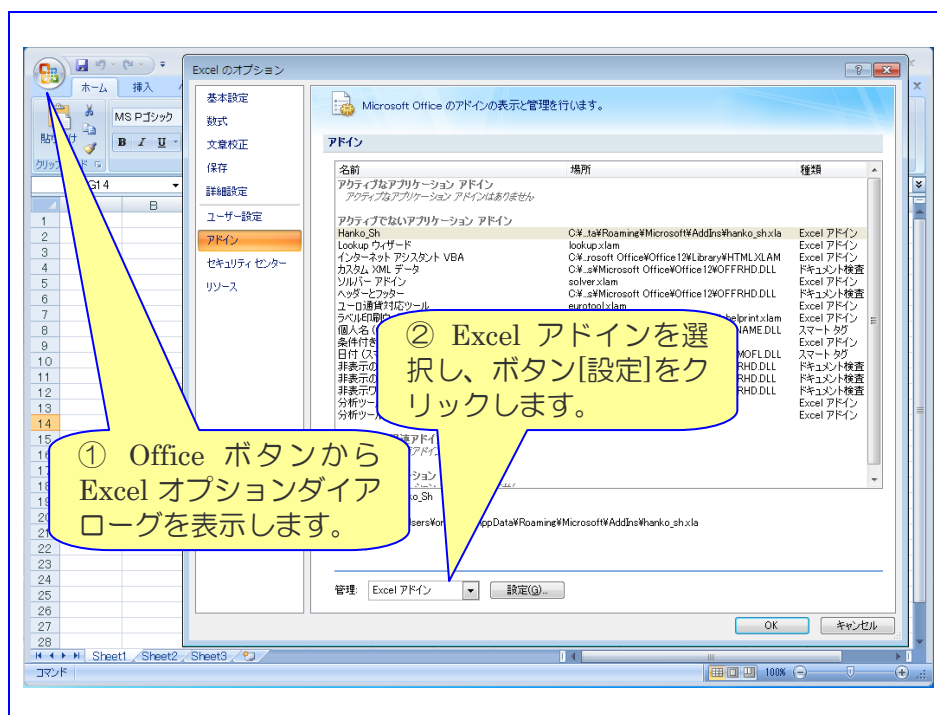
ホーム 挿入
MS Pゴシック
貼り付け
クリップボード
G14
B
1
2
3
4
5
6
7
8
9
10
11
12
13
14
15
16
17
18
19
20
21
22
23
24
25
26
27
28
Sheet1 Sheet2 Sheet3
コマンド

Excel のオプション

基本設定
数式
文章校正
保存
詳細設定
ユーザー設定
アドイン
セキュリティ センター
リソース

Microsoft Office のアドインの表示と管理を行います。

アドイン

| 名前 | 場所 | 種類 |
|---|---|---|
| アクティブなアプリケーション アドイン | | |
| アクティブなアプリケーション アドインはありません | | |
| アクティブでないアプリケーション アドイン | | |
| Hanko_Sh | C:¥...ta¥Roaming¥Microsoft¥AddIns¥hanko_sh.xla | Excel アドイン |
| Lookup ウィザード | lookup.xlam | Excel アドイン |
| インターネット アシスタント VBA | C:¥...rosoft Office¥Office12¥Library¥HTML.XLAM | Excel アドイン |
| カスタム XML データ | C:¥...s¥Microsoft Office¥Office12¥OFFRHD.DLL | ドキュメント検査 |
| ソルバー アドイン | solver.xlam | Excel アドイン |
| ヘッダーとフッター | C:¥...s¥Microsoft Office¥Office12¥OFFRHD.DLL | ドキュメント検査 |
| ユーロ通貨対応ツール | eurotool.xlam | Excel アドイン |
| ラベル印刷 | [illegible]helprint.xlam | Excel アドイン |
| 個人名 ( | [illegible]NAME.DLL | スマート タグ |
| 条件付き | | Excel アドイン |
| 日付 (ス | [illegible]MOFL.DLL | スマート タグ |
| 非表示の | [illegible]RHD.DLL | ドキュメント検査 |
| 非表示の | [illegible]RHD.DLL | ドキュメント検査 |
| 非表示の | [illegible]RHD.DLL | ドキュメント検査 |
| 分析ツー | | Excel アドイン |
| 分析ツー | | Excel アドイン |

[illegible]ko_Sh
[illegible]sers¥o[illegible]ppData¥Roaming¥Microsoft¥AddIns¥hanko_sh.xla

管理: Excel アドイン 設定(G)...
OK キャンセル

① Office ボタンから Excel オプションダイアローグを表示します。

② Excel アドインを選択し、ボタン[設定]をクリックします。